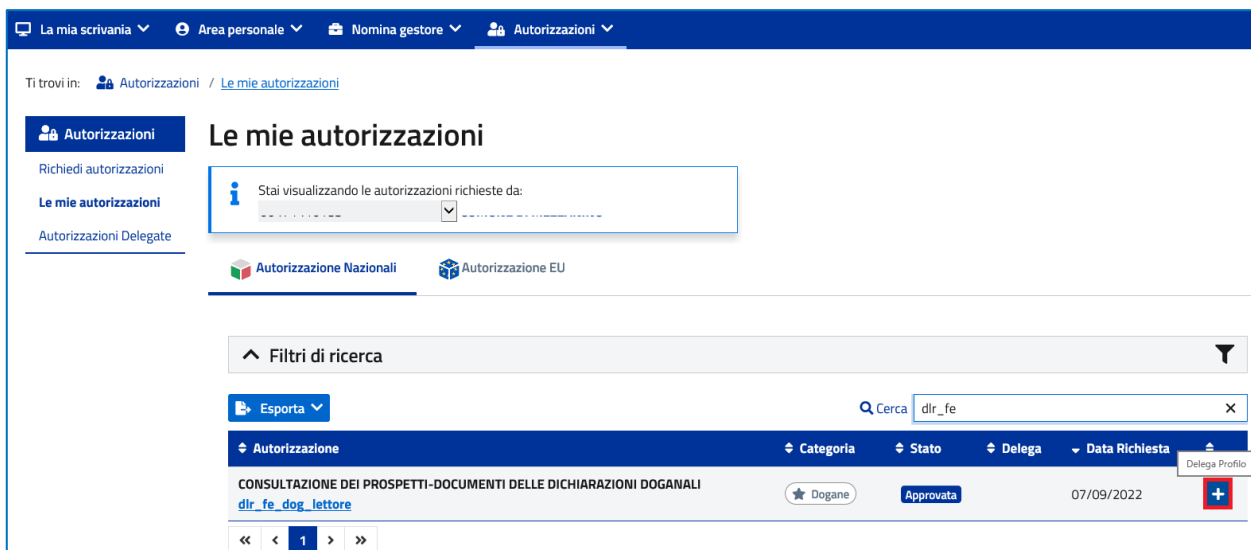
La mia scrivania Area personale Nomina gestore Autorizzazioni

Ti trovi in: Autorizzazioni / Le mie autorizzazioni

Autorizzazioni
Richiedi autorizzazioni
Le mie autorizzazioni
Autorizzazioni Delegate

Le mie autorizzazioni

Stai visualizzando le autorizzazioni richieste da:
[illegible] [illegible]

Autorizzazione Nazionali Autorizzazione EU

Filtri di ricerca

Esporta

Cerca dlr_fe

| Autorizzazione | Categoria | Stato | Delega | Data Richiesta | |
|---|---|---|---|---|---|
| CONSULTAZIONE DEI PROSPETTI-DOCUMENTI DELLE DICHIARAZIONI DOGANALI dlr_fe_dog_lettore | Dogane | Approvata | | 07/09/2022 | + |

Delega Profilo

« ‹ 1 › »